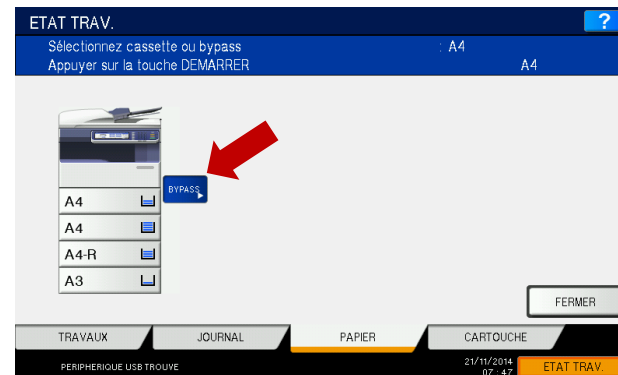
ETAT TRAV.

?

Sélectionnez cassette ou bypass : A4

Appuyer sur la touche DEMARRER A4

BYPASS

A4

A4

A4-R

A3

FERMER

TRAVAUX

JOURNAL

PAPIER

CARTOUCHE

PERIPHERIQUE USB TROUVE

21/11/2014 07:47

ETAT TRAV.